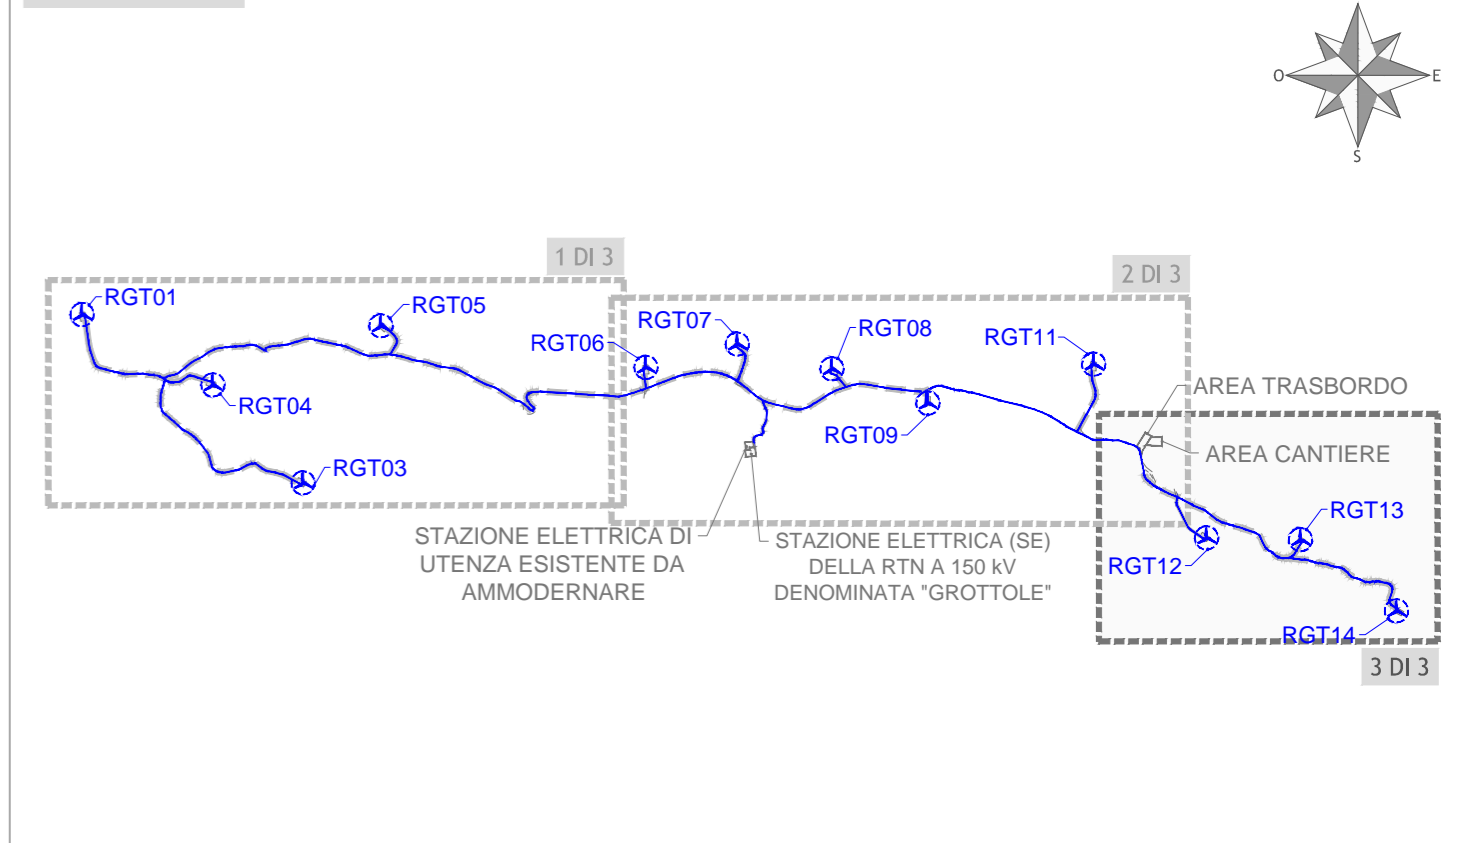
O
E
S

1 DI 3

2 DI 3

RGT01

RGT05

RGT06

RGT07

RGT08

RGT11

RGT04

RGT09

RGT03

AREA TRASBORDO

AREA CANTIERE

RGT13

RGT12

RGT14

3 DI 3

STAZIONE ELETTRICA DI UTENZA ESISTENTE DA AMMODERNARE

STAZIONE ELETTRICA (SE) DELLA RTN A 150 kV DENOMINATA "GROTTOLE"